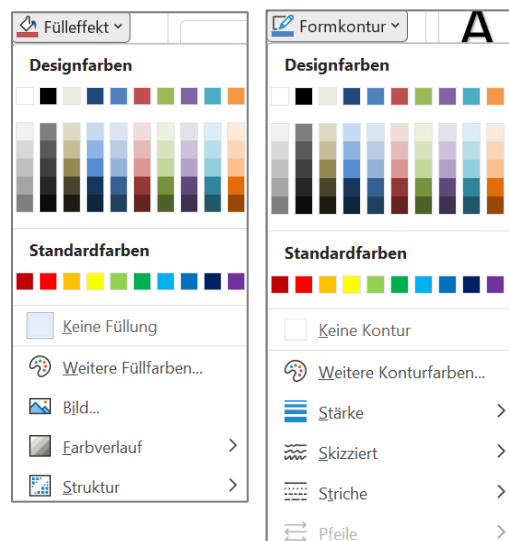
Fülleffekt

Designfarben

Standardfarben

Keine Füllung

Weitere Füllfarben...

Bild...

Farbverlauf

Struktur

Formkontur

A

Designfarben

Standardfarben

Keine Kontur

Weitere Konturfarben...

Stärke

Skizziert

Striche

Pfeile